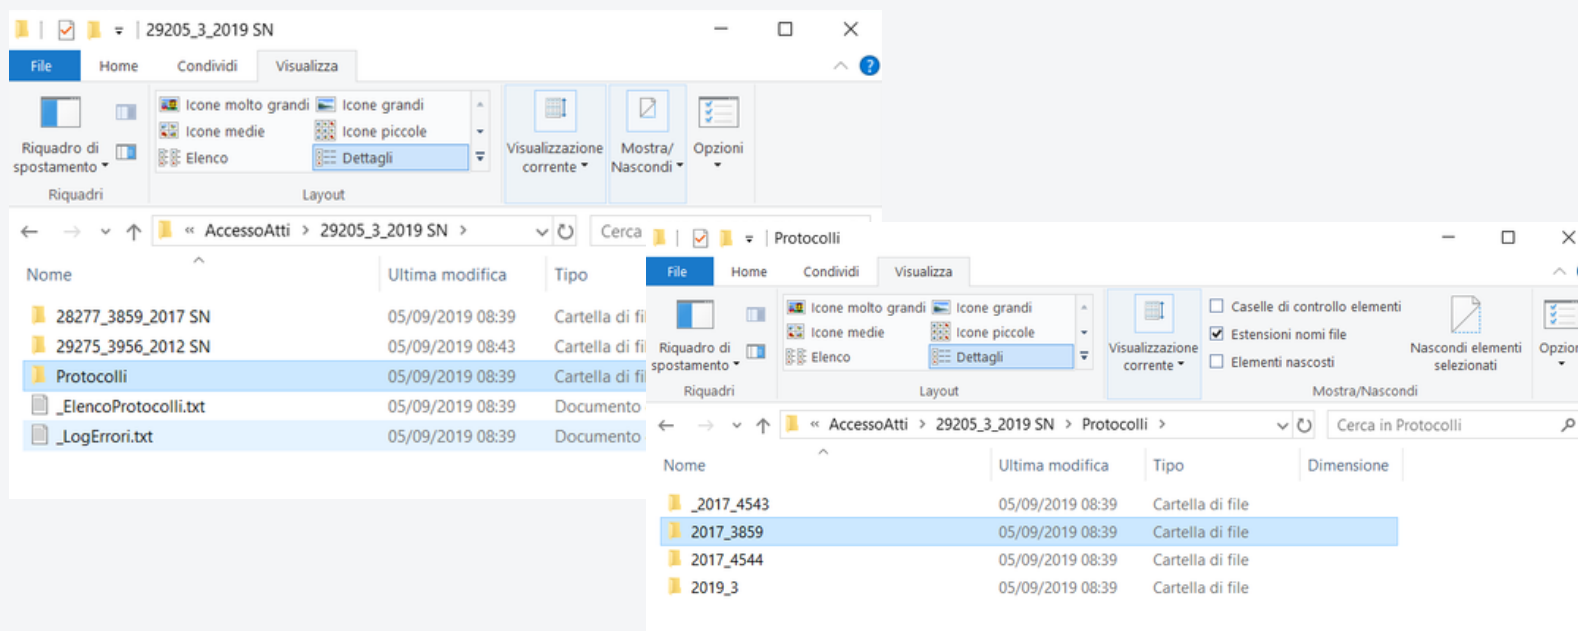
29205_3_2019 SN

File | Home | Condividi | Visualizza

Riquadro di spostamento
Riquadri

Icone molto grandi | Icone grandi
Icone medie | Icone piccole
Elenco | Dettagli
Layout

Visualizzazione corrente
Mostra/ Nascondi
Opzioni

« AccessoAtti > 29205_3_2019 SN >
Cerca

| Nome | Ultima modifica | Tipo |
|---|---|---|
| 28277_3859_2017 SN | 05/09/2019 08:39 | Cartella di fi |
| 29275_3956_2012 SN | 05/09/2019 08:43 | Cartella di fi |
| Protocolli | 05/09/2019 08:39 | Cartella di fi |
| _ElencoProtocolli.txt | 05/09/2019 08:39 | Documento |
| _LogErrori.txt | 05/09/2019 08:39 | Documento |

Protocolli

File | Home | Condividi | Visualizza

Riquadro di spostamento
Riquadri

Icone molto grandi | Icone grandi
Icone medie | Icone piccole
Elenco | Dettagli
Layout

Visualizzazione corrente

Caselle di controllo elementi
Estensioni nomi file
Elementi nascosti
Nascondi elementi selezionati
Mostra/Nascondi
Opzioi

« AccessoAtti > 29205_3_2019 SN > Protocolli >
Cerca in Protocolli

| Nome | Ultima modifica | Tipo | Dimensione |
|---|---|---|---|
| _2017_4543 | 05/09/2019 08:39 | Cartella di file | |
| 2017_3859 | 05/09/2019 08:39 | Cartella di file | |
| 2017_4544 | 05/09/2019 08:39 | Cartella di file | |
| 2019_3 | 05/09/2019 08:39 | Cartella di file | |